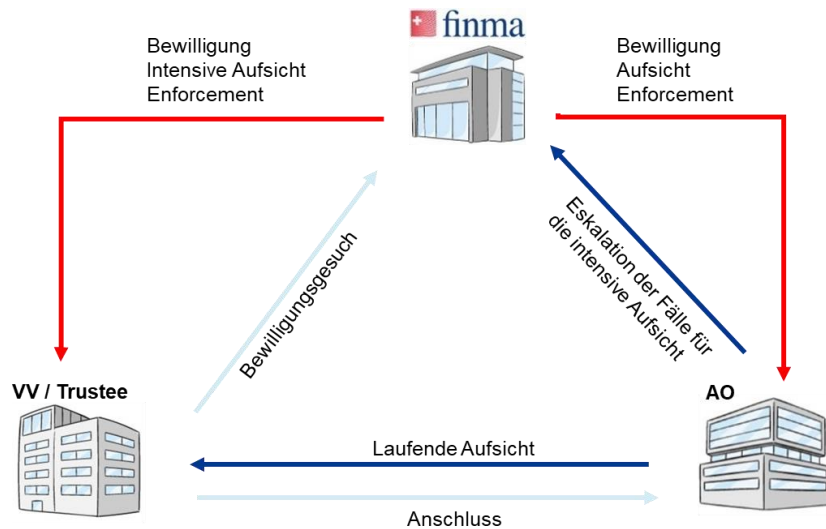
finma

Bewilligung
Intensive Aufsicht
Enforcement

Bewilligung
Aufsicht
Enforcement

Bewilligungsgesuch

Eskalation der Fälle für die intensive Aufsicht

VV / Trustee

AO

Laufende Aufsicht

Anschluss